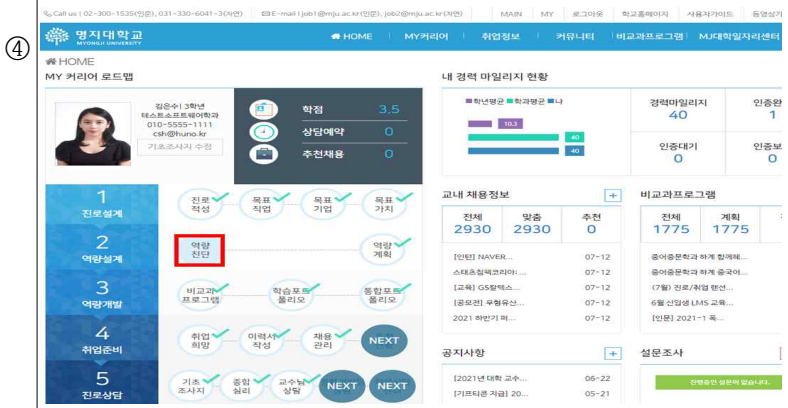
④

Call us | 02-300-1535(인문), 031-330-6041~3(자연) E-mail | job1@mju.ac.kr(인문), job2@mju.ac.kr(자연) MAIN MY 로그아웃 학교홈페이지 사용자가이드 동영상가

명지대학교 MYONGJI UNIVERSITY

HOME MY커리어 취업정보 커뮤니티 비교과프로그램 MJ대학일자리센터

HOME

MY 커리어 로드맵

김은수 | 3학년
테스트소프트웨어학과
010-5555-1111
csh@huno.kr
기초조사지 수정

학점 3.5
상담예약 0
추천채용 0

1 진로설계
진로 작성
목표 직업
목표 기업
목표 가치

2 역량설계
역량 진단
역량 계획

3 역량개발
비교과 프로그램
학습포트 폴리오
종합포트 폴리오

4 취업준비
취업 희망
이력서 작성
채용 관리
NEXT

5 진로상담
기초 조사지
종합 심리
교수님 상담
NEXT
NEXT

내 경력 마일리지 현황

학년평균 학과평균 나

10.3
40
40

경력마일리지 40
인증완 1
인증대기 0
인증보 0

교내 채용정보

| 전체 | 맞춤 | 추천 |
|---|---|---|
| 2930 | 2930 | 0 |

[인턴] NAVER... 07-12
스태츠칩팩코리아 ... 07-12
[교육] GS칼텍스 ... 07-12
[공모전] 무형유산 ... 07-12
2021 하반기 퍼 ... 07-12

비교과프로그램

| 전체 | 계획 |
|---|---|
| 1775 | 1775 |

중어중문학과 하계 함께해...
중어중문학과 하계 중국어...
(7월) 진로/취업 멘션...
6월 신입생 LMS 교육...
[인문] 2021-1 폭...

공지사항

[2021년 대학 교수... 06-22
[기프티콘 지급] 20... 05-21

설문조사

진행중인 설문이 없습니다.